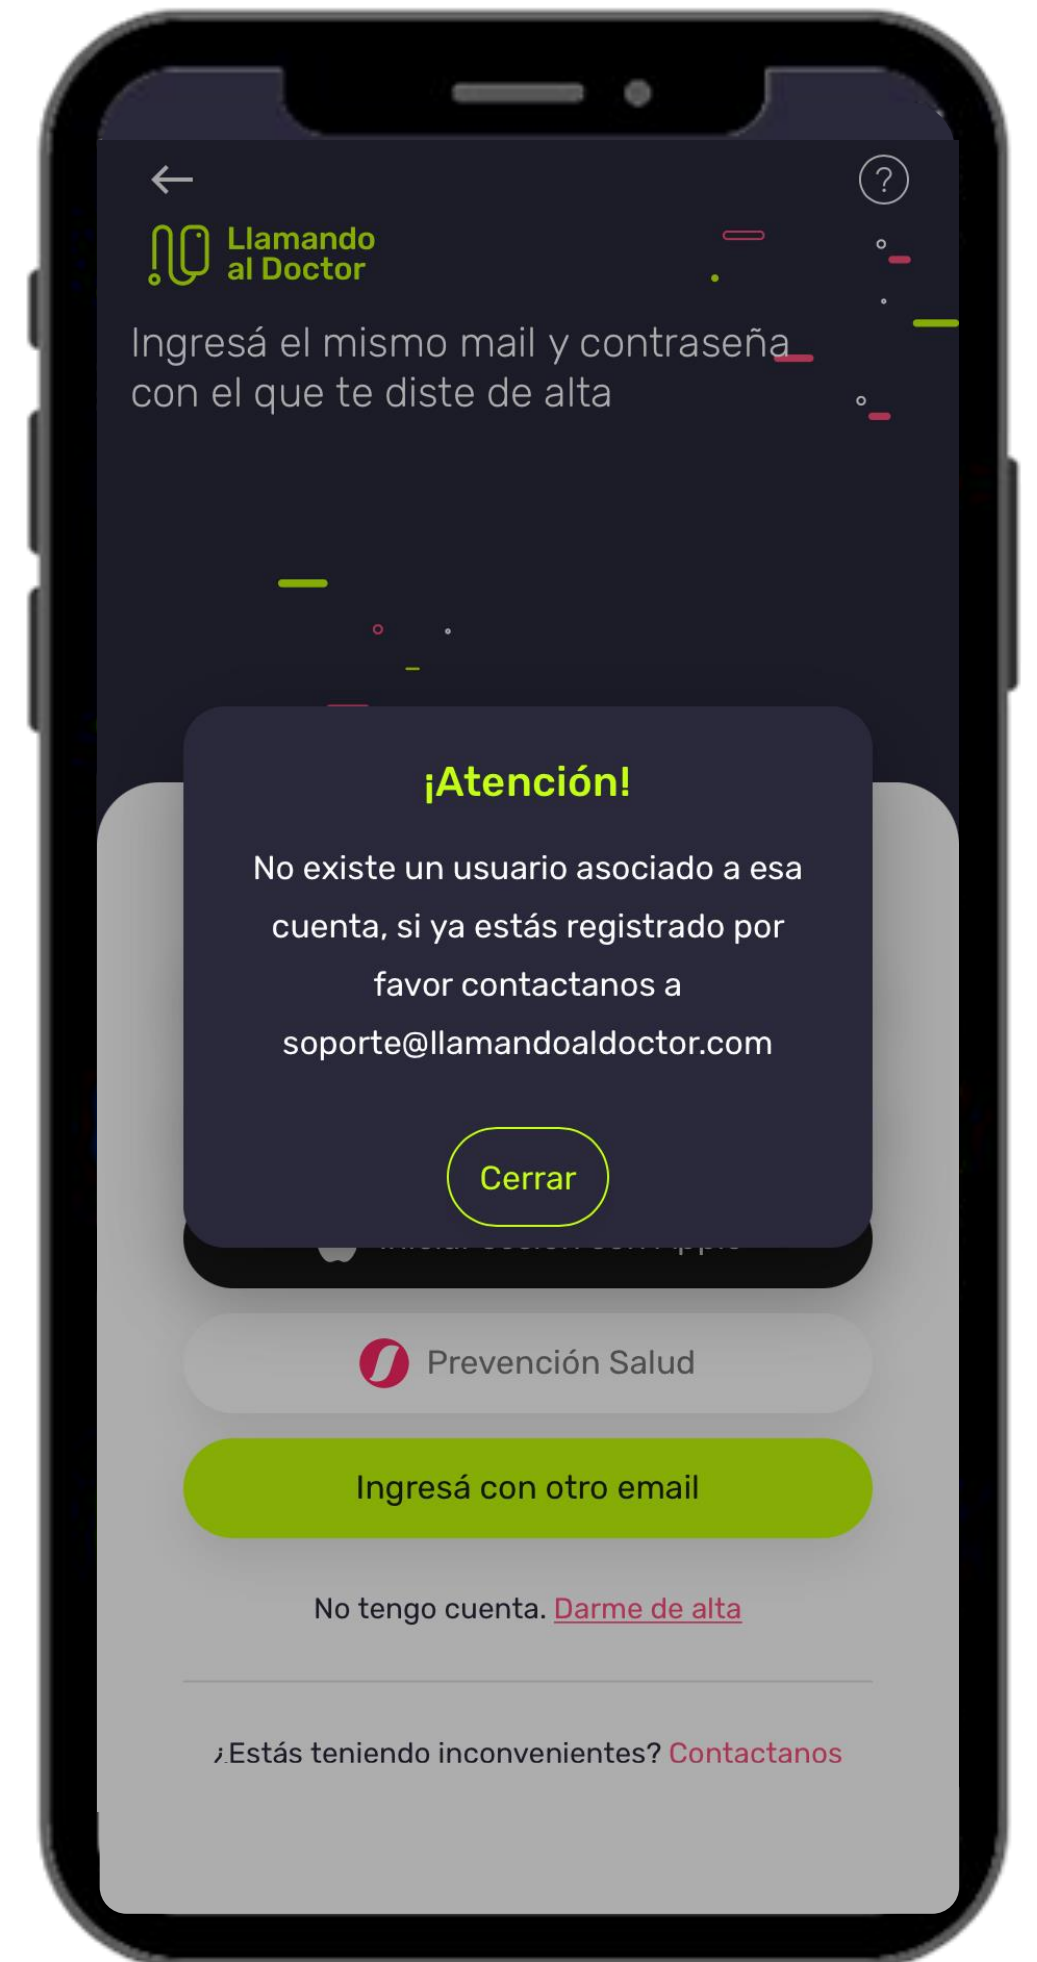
?

Llamando al Doctor

Ingresá el mismo mail y contraseña con el que te diste de alta

¡Atención!

No existe un usuario asociado a esa cuenta, si ya estás registrado por favor contactanos a soporte@llamandoaldoctor.com

Cerrar

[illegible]

Prevención Salud

Ingresá con otro email

No tengo cuenta. Darme de alta

¿Estás teniendo inconvenientes? Contactanos